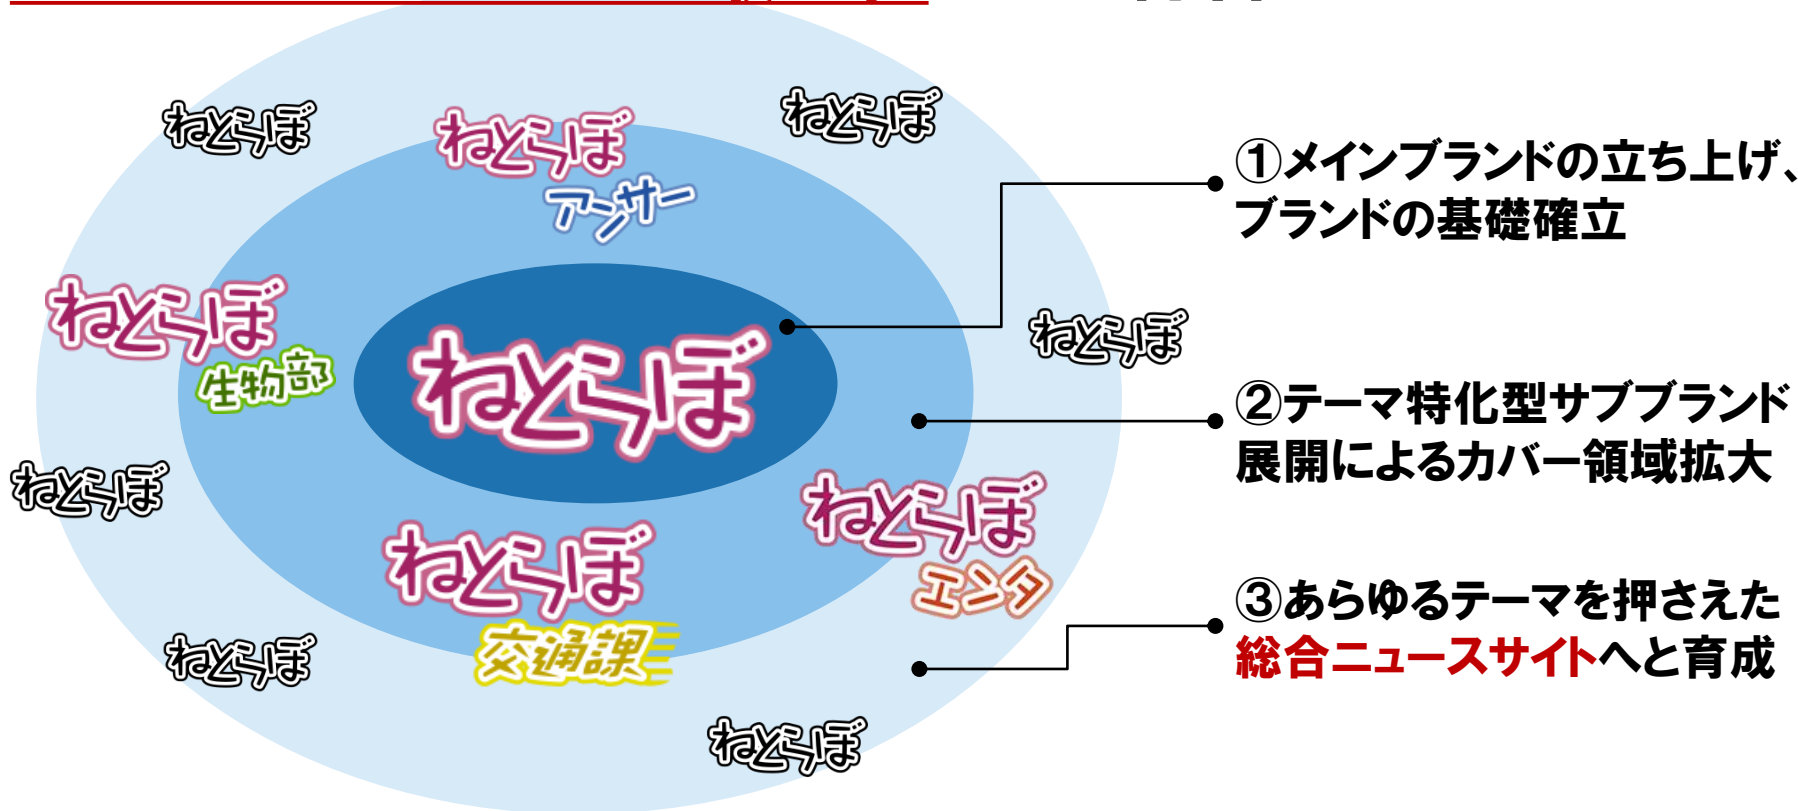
ねとらぼ

ねとらぼ
アンサー

ねとらぼ

ねとらぼ
生物部

ねとらぼ

ねとらぼ

ねとらぼ

ねとらぼ

ねとらぼ
エンタ

ねとらぼ
交通課

ねとらぼ

ねとらぼ

①メインブランドの立ち上げ、ブランドの基礎確立

②テーマ特化型サブブランド展開によるカバー領域拡大

③あらゆるテーマを押さえた総合ニュースサイトへと育成